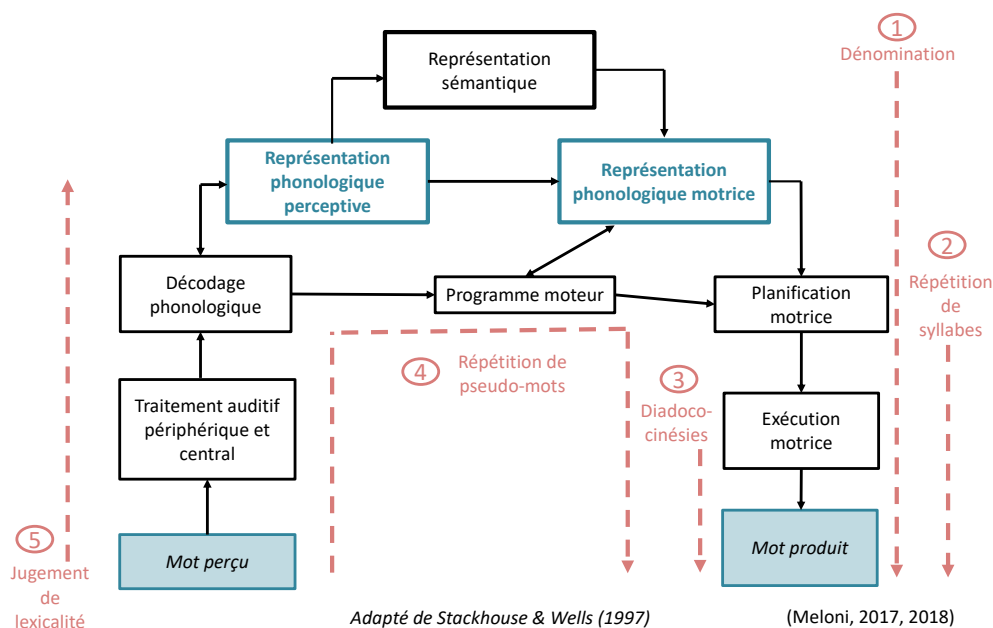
Représentation sémantique

1
Dénomination

Représentation phonologique perceptive

Représentation phonologique motrice

2
Répétition de syllabes

Décodage phonologique

Programme moteur

Planification motrice

4
Répétition de pseudo-mots

3
Diadococinésies

Traitement auditif périphérique et central

Exécution motrice

5
Jugement de lexicalité

Mot perçu

Mot produit

Adapté de Stackhouse & Wells (1997)

(Meloni, 2017, 2018)